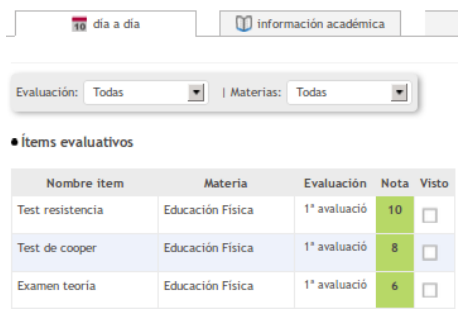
10 día a día | información académica

Evaluación: Todas | Materias: Todas

Ítems evaluativos

| Nombre ítem | Materia | Evaluación | Nota | Visto |
|---|---|---|---|---|
| Test resistencia | Educación Física | 1ª avaluació | 10 | |
| Test de cooper | Educación Física | 1ª avaluació | 8 | |
| Examen teoría | Educación Física | 1ª avaluació | 6 | |